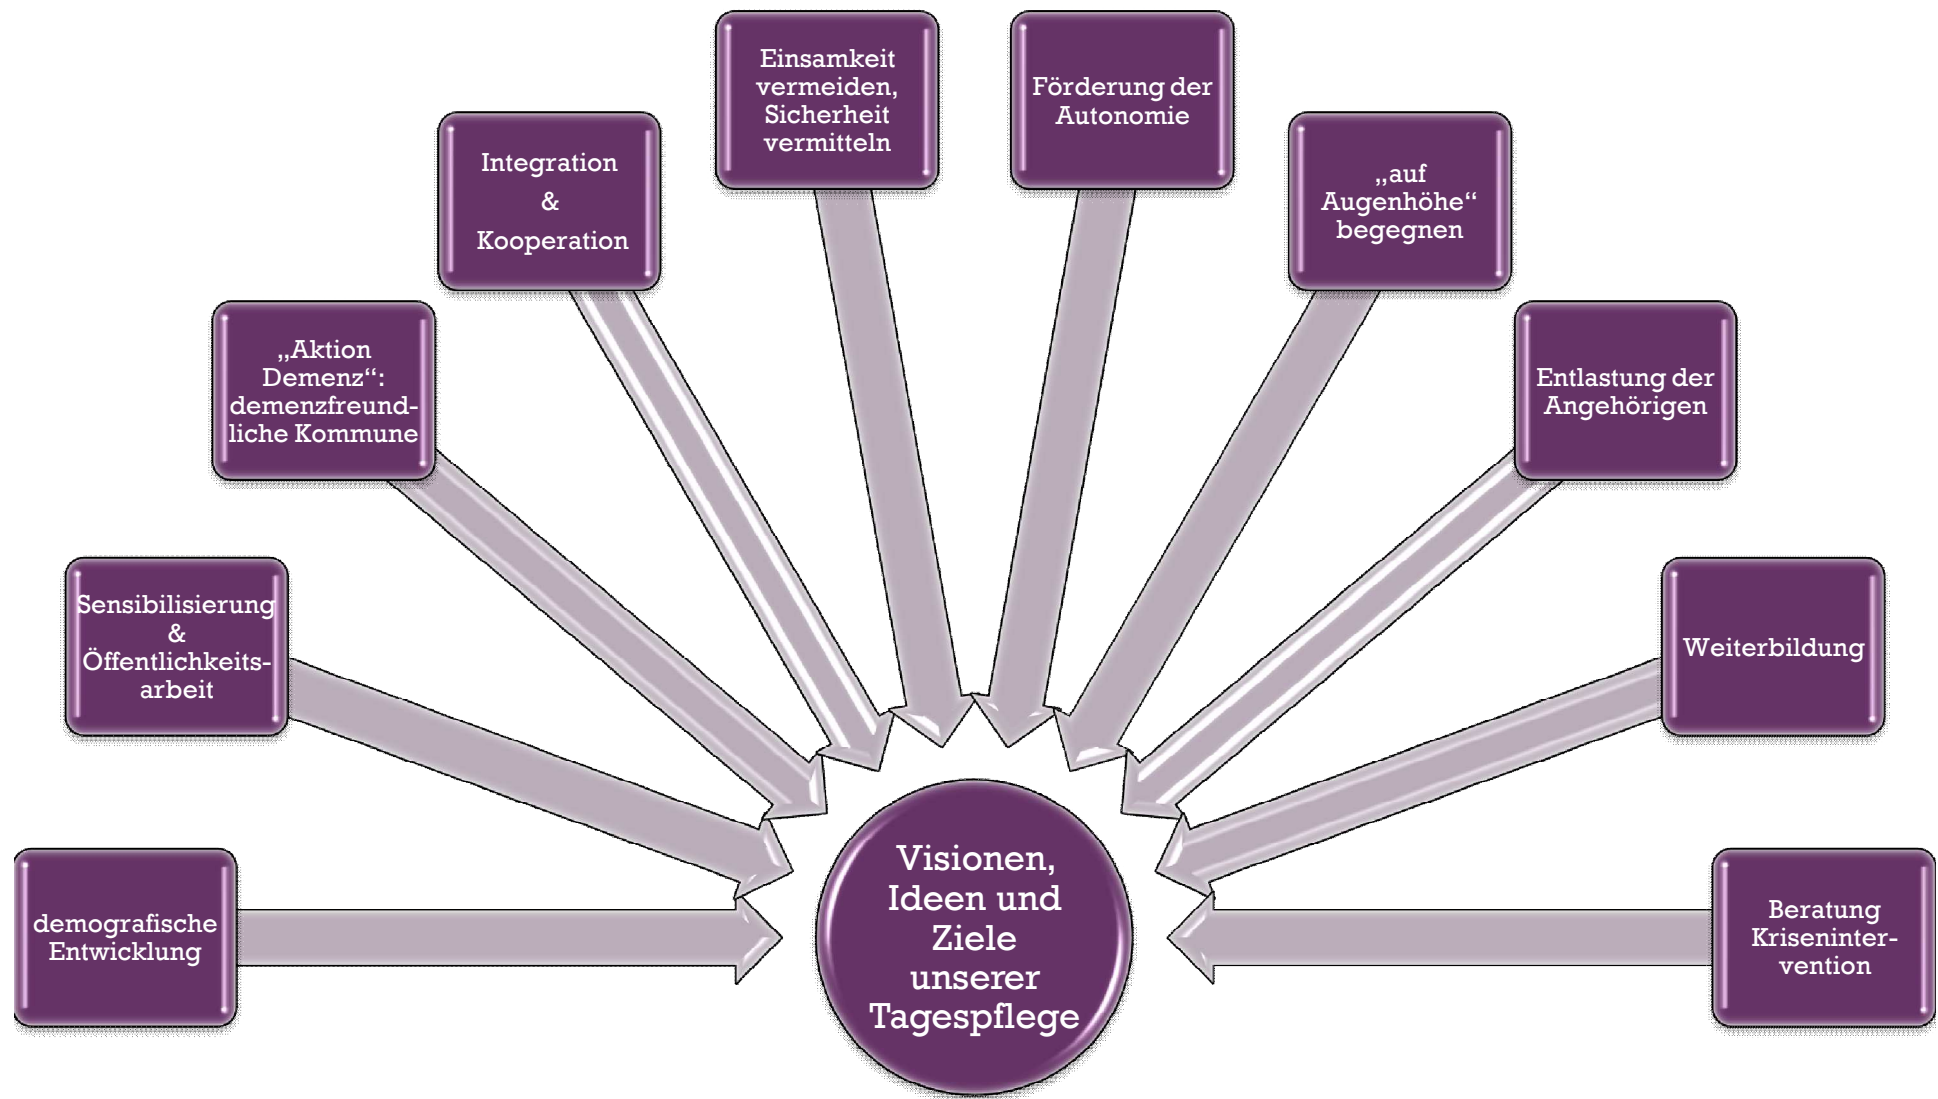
demografische Entwicklung

Sensibilisierung & Öffentlichkeitsarbeit

„Aktion Demenz“: demenzfreundliche Kommune

Integration & Kooperation

Einsamkeit vermeiden, Sicherheit vermitteln

Förderung der Autonomie

„auf Augenhöhe“ begegnen

Entlastung der Angehörigen

Weiterbildung

Beratung Krisenintervention

Visionen, Ideen und Ziele unserer Tagespflege